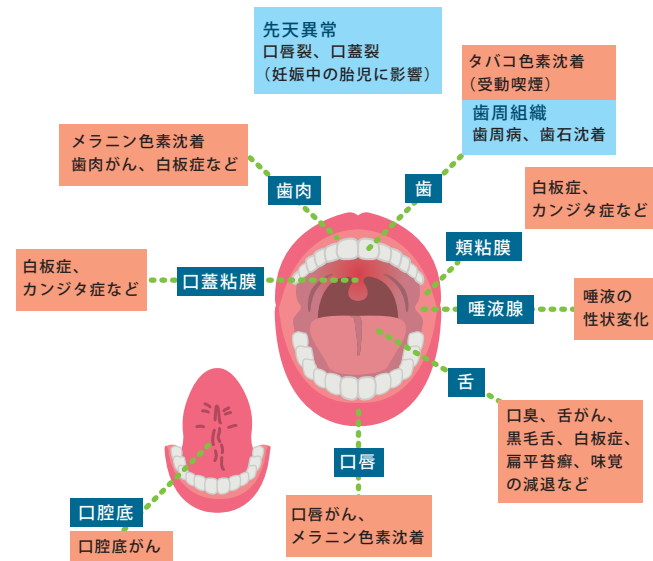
先天異常
口唇裂、口蓋裂
（妊娠中の胎児に影響）

タバコ色素沈着
（受動喫煙）

歯周組織
歯周病、歯石沈着

メラニン色素沈着
歯肉がん、白板症など

歯肉

歯

白板症、
カンジダ症など

頬粘膜

白板症、
カンジダ症など

口蓋粘膜

唾液腺

唾液の
性状変化

舌

口臭、舌がん、
黒毛舌、白板症、
扁平苔癬、味覚
の減退など

口唇

口腔底

口腔底がん

口唇がん、
メラニン色素沈着